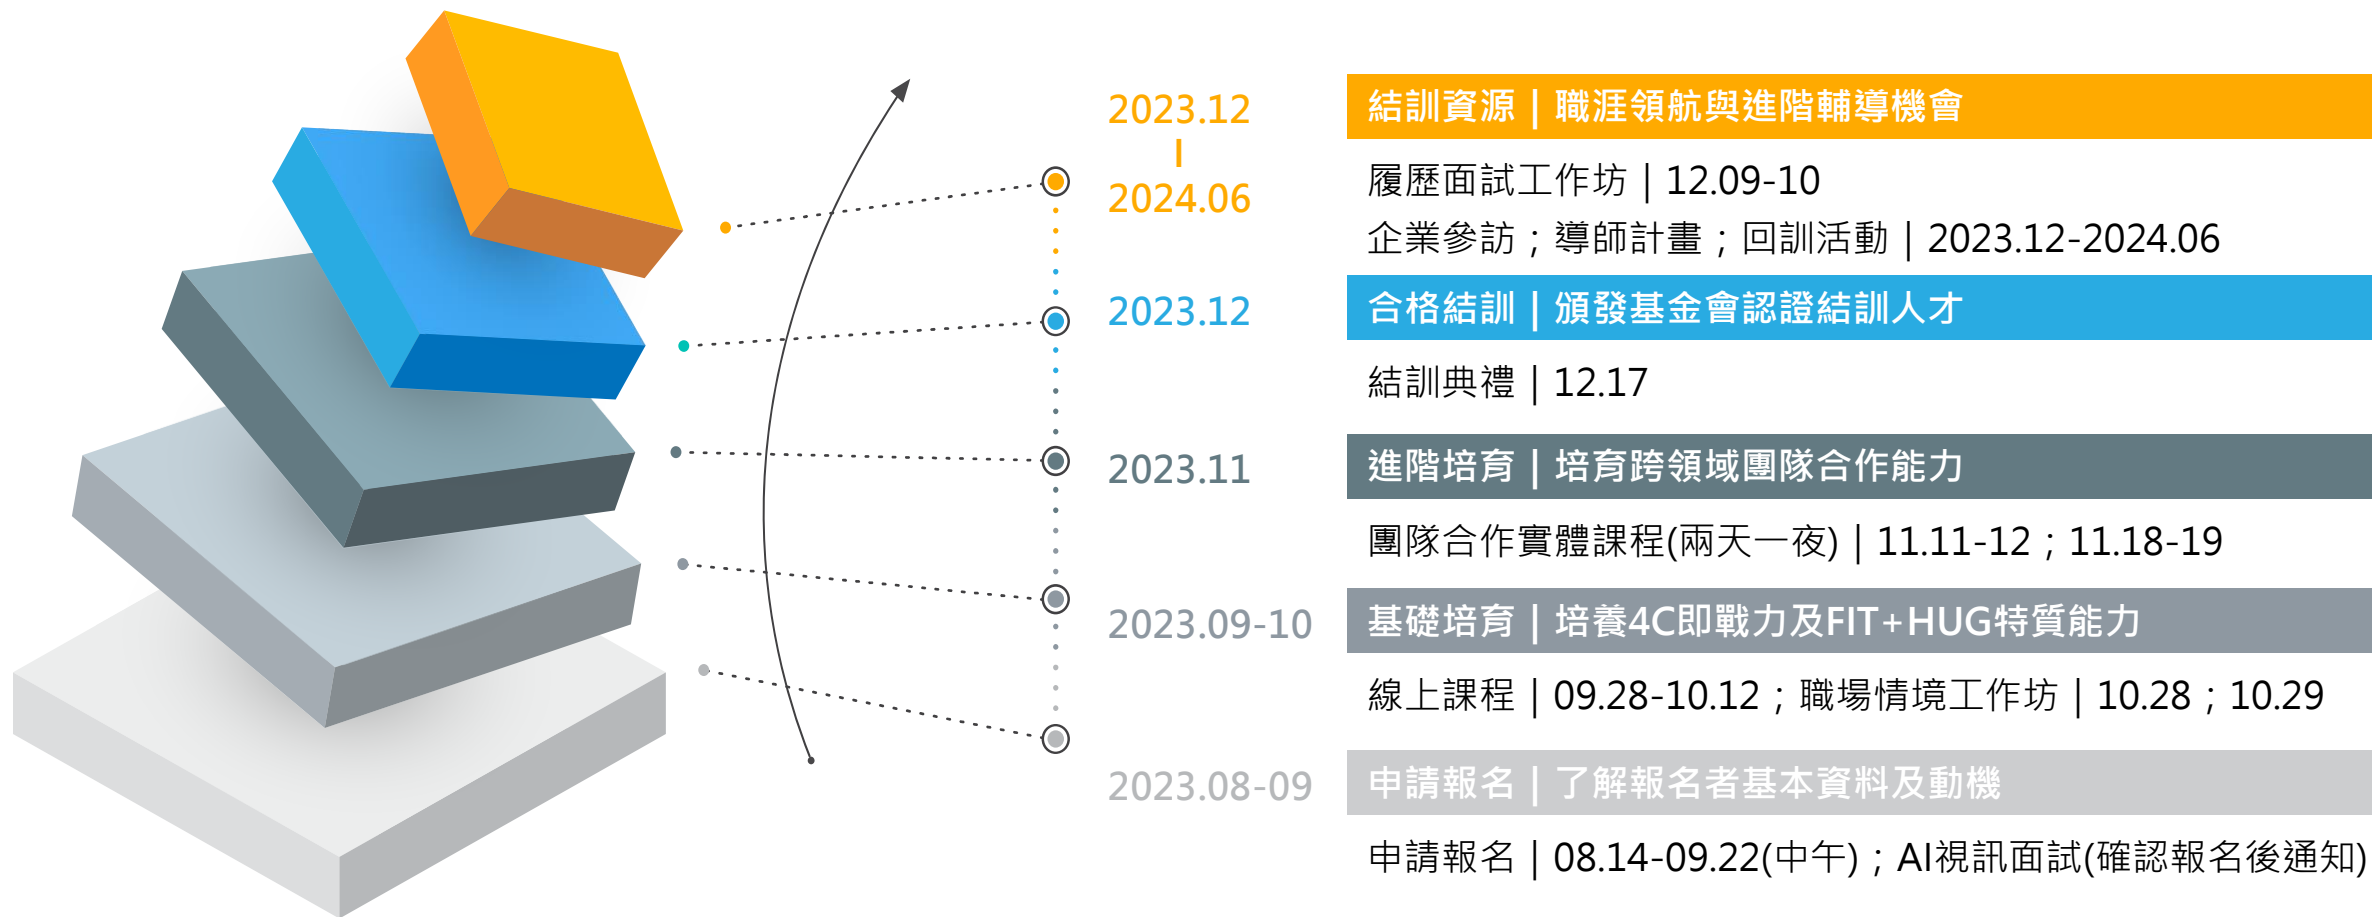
2023.12
|
2024.06

結訓資源｜職涯領航與進階輔導機會

履歷面試工作坊｜12.09-10
企業參訪；導師計畫；回訓活動｜2023.12-2024.06

2023.12

合格結訓｜頒發基金會認證結訓人才

結訓典禮｜12.17

2023.11

進階培育｜培育跨領域團隊合作能力

團隊合作實體課程(兩天一夜)｜11.11-12；11.18-19

2023.09-10

基礎培育｜培養4C即戰力及FIT+HUG特質能力

線上課程｜09.28-10.12；職場情境工作坊｜10.28；10.29

2023.08-09

申請報名｜了解報名者基本資料及動機

申請報名｜08.14-09.22(中午)；AI視訊面試(確認報名後通知)